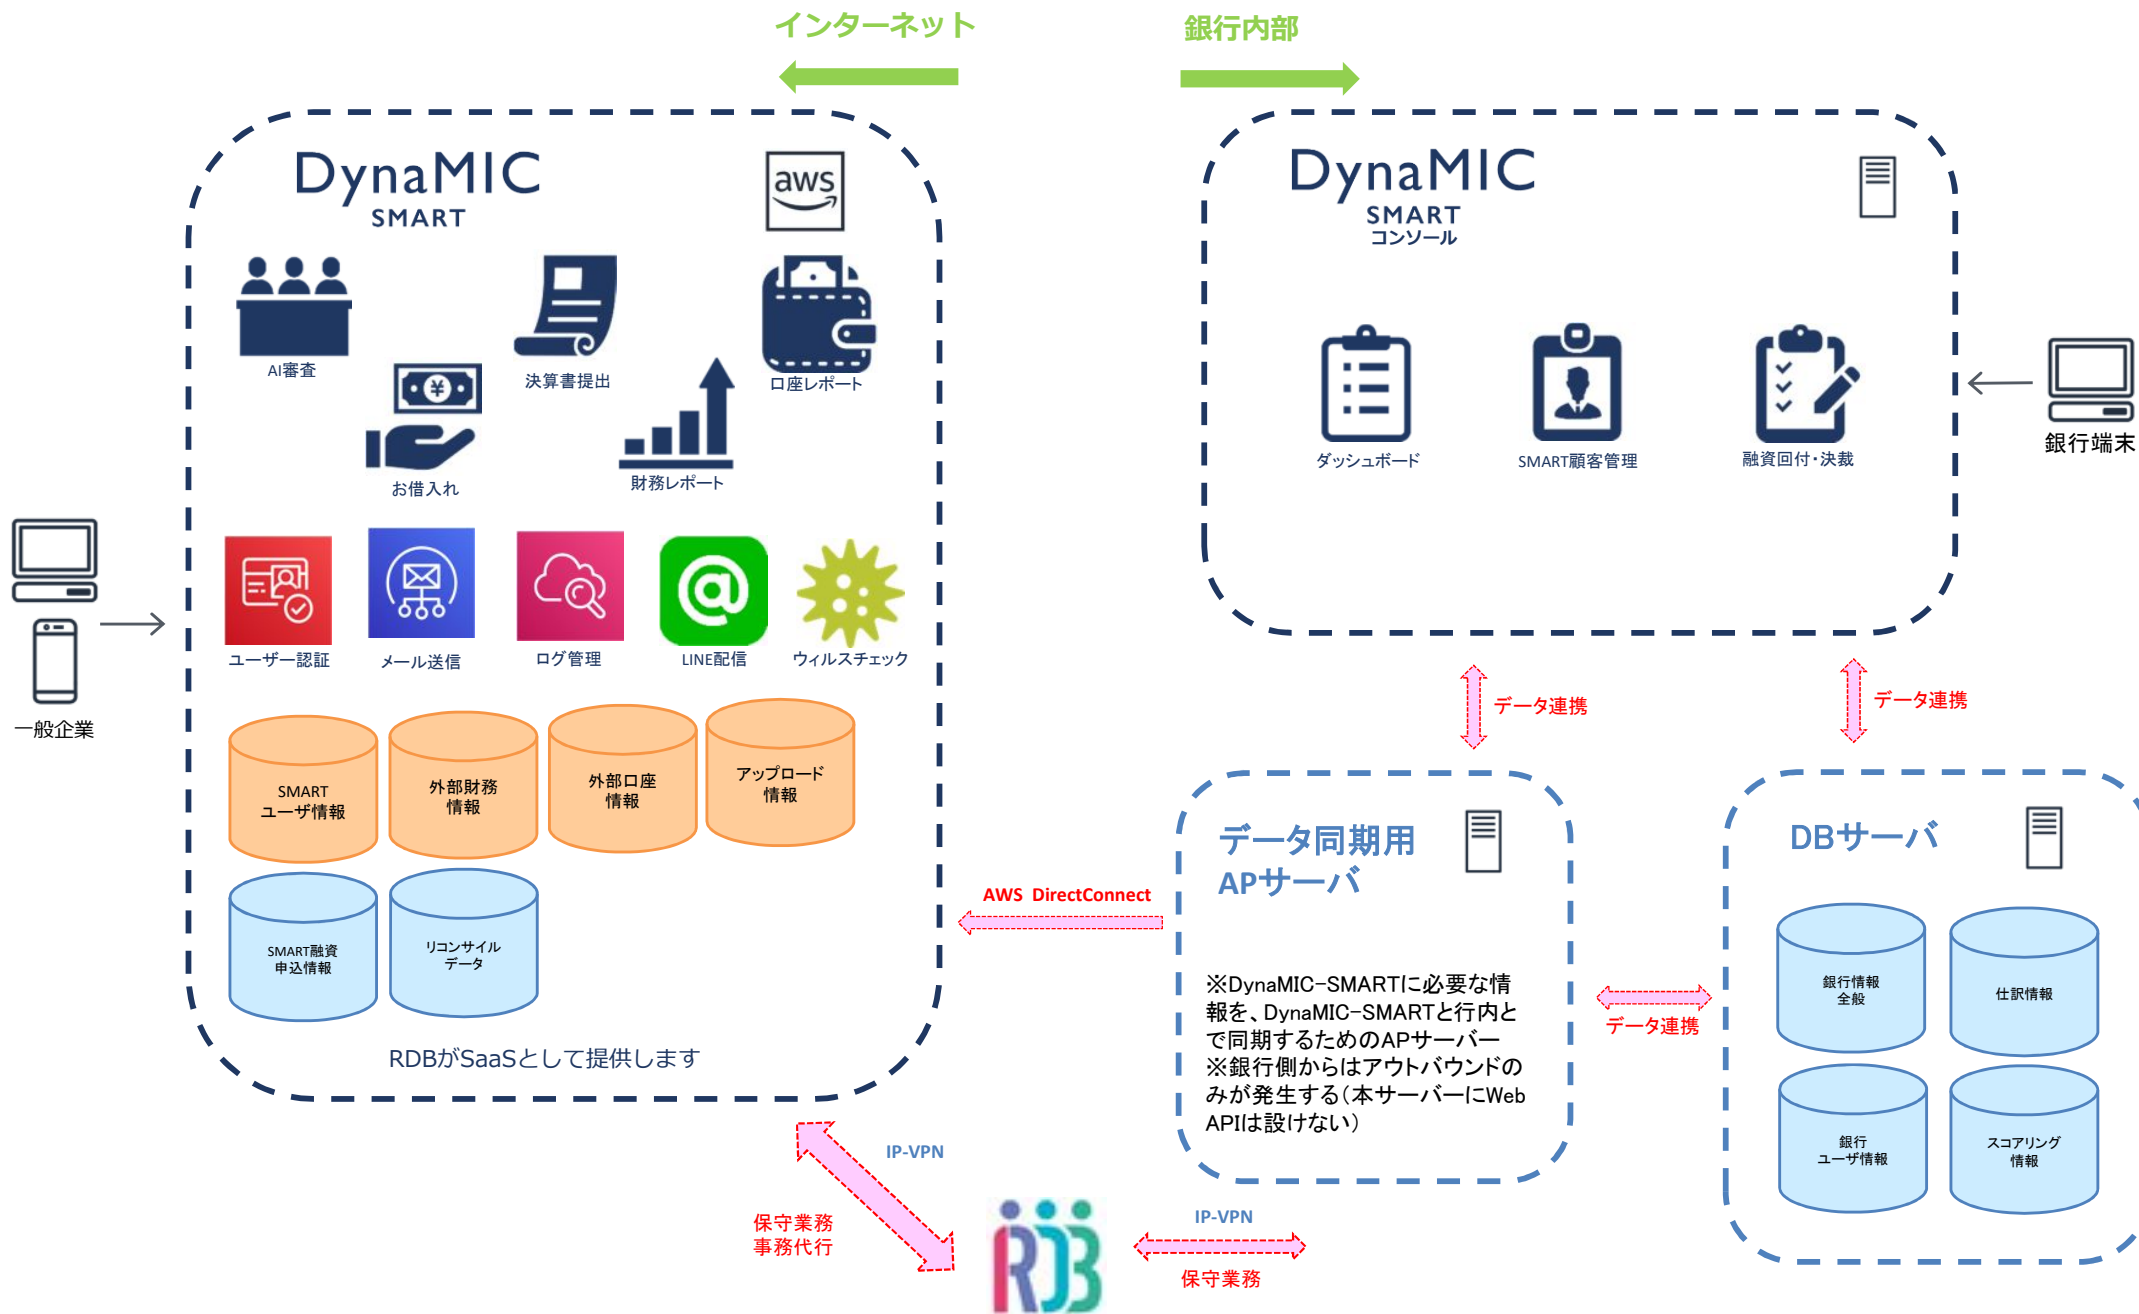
インターネット

銀行内部

DynaMIC SMART

aws

AI審査

決算書提出

口座レポート

お借入れ

財務レポート

ユーザー認証

メール送信

ログ管理

LINE配信

ウィルスチェック

SMART ユーザ情報

外部財務 情報

外部口座 情報

アップロード 情報

SMART融資 申込情報

リコンサイル データ

RDBがSaaSとして提供します

一般企業

DynaMIC SMART コンソール

ダッシュボード

SMART顧客管理

融資回付・決裁

銀行端末

データ連携

データ連携

AWS DirectConnect

データ同期用 APサーバ

※DynaMIC-SMARTに必要な情報を、DynaMIC-SMARTと行内とで同期するためのAPサーバー
※銀行側からはアウトバウンドのみが発生する(本サーバーにWeb APIは設けない)

データ連携

DBサーバ

銀行情報 全般

仕訳情報

銀行 ユーザ情報

スコアリング 情報

IP-VPN

保守業務 事務代行

RDB

IP-VPN

保守業務